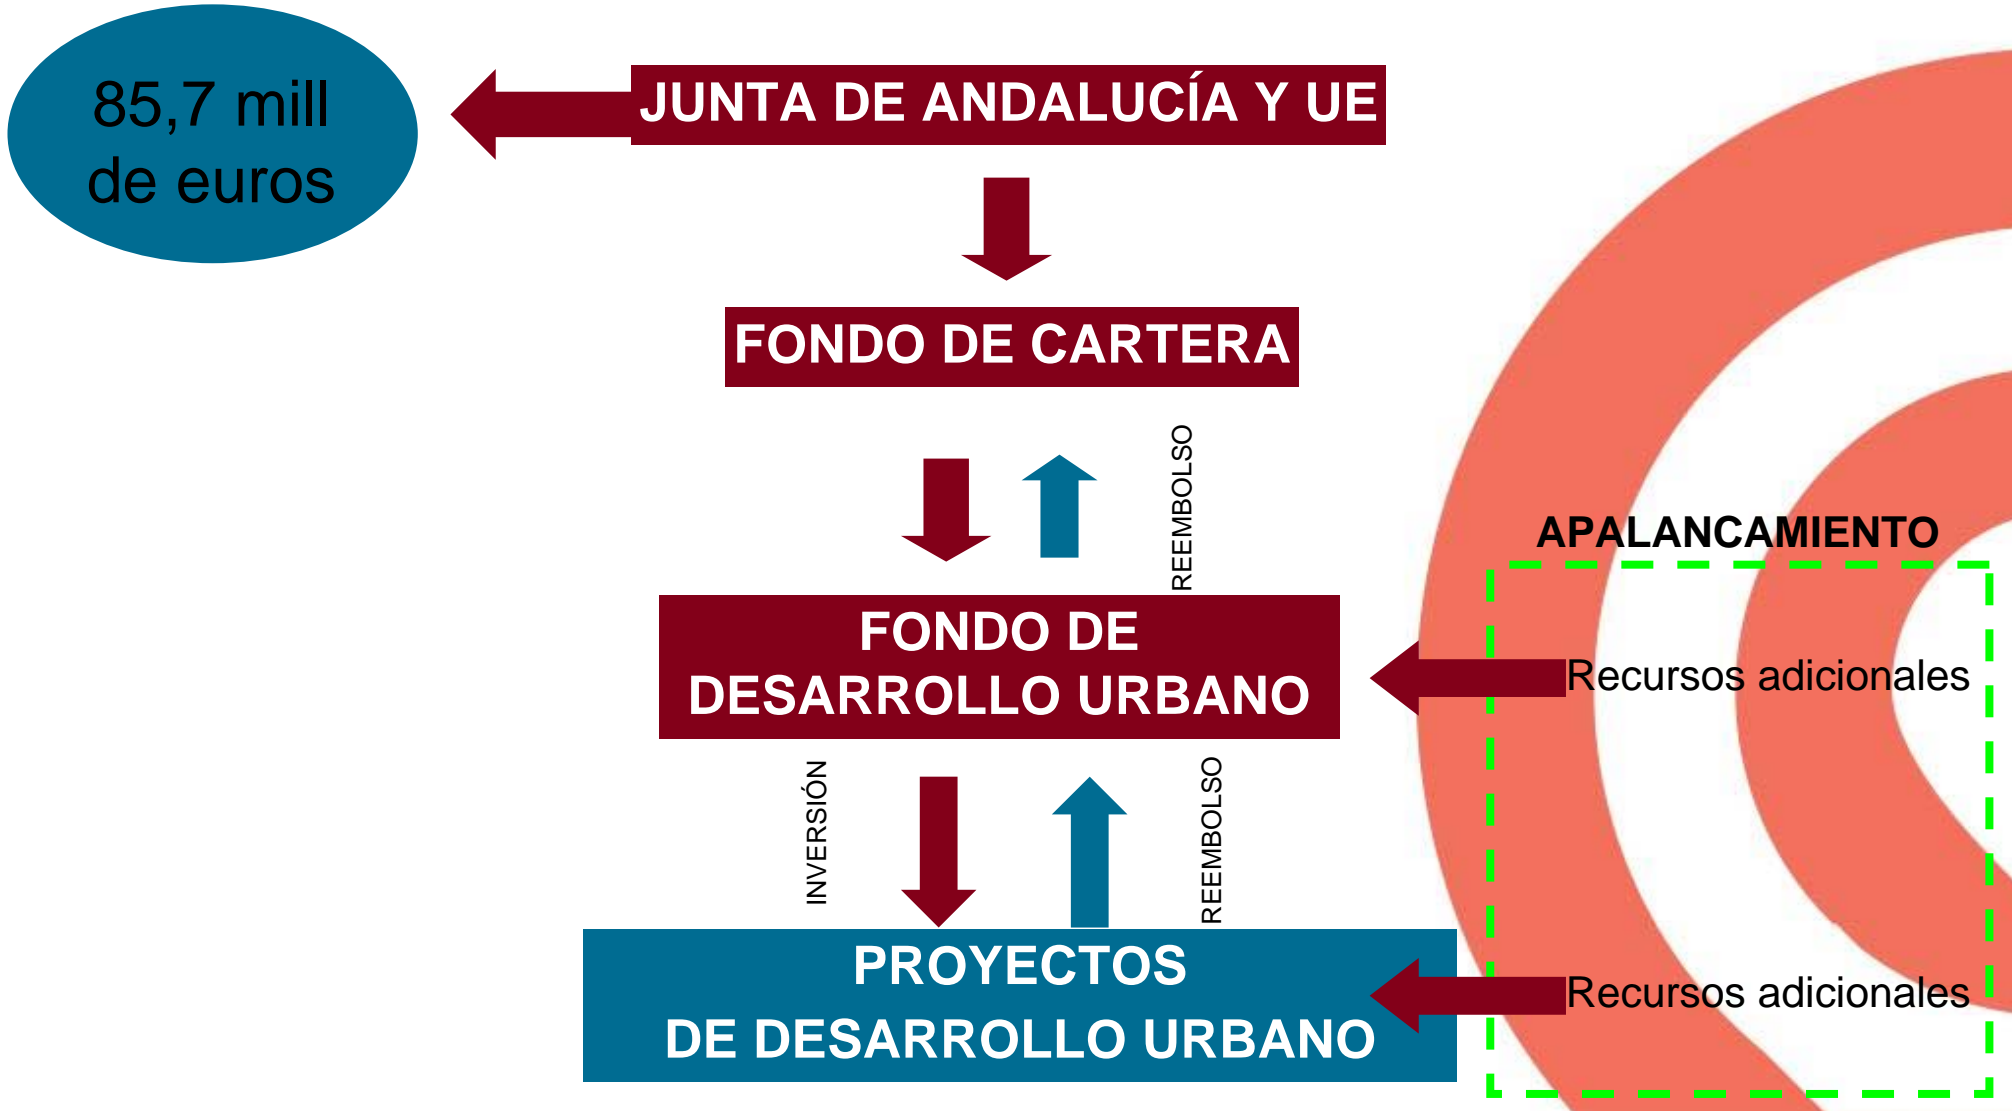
85,7 mill de euros

JUNTA DE ANDALUCÍA Y UE

FONDO DE CARTERA

REEMBOLSO

APALANCAMIENTO

FONDO DE DESARROLLO URBANO

Recursos adicionales

INVERSIÓN

REEMBOLSO

PROYECTOS DE DESARROLLO URBANO

Recursos adicionales